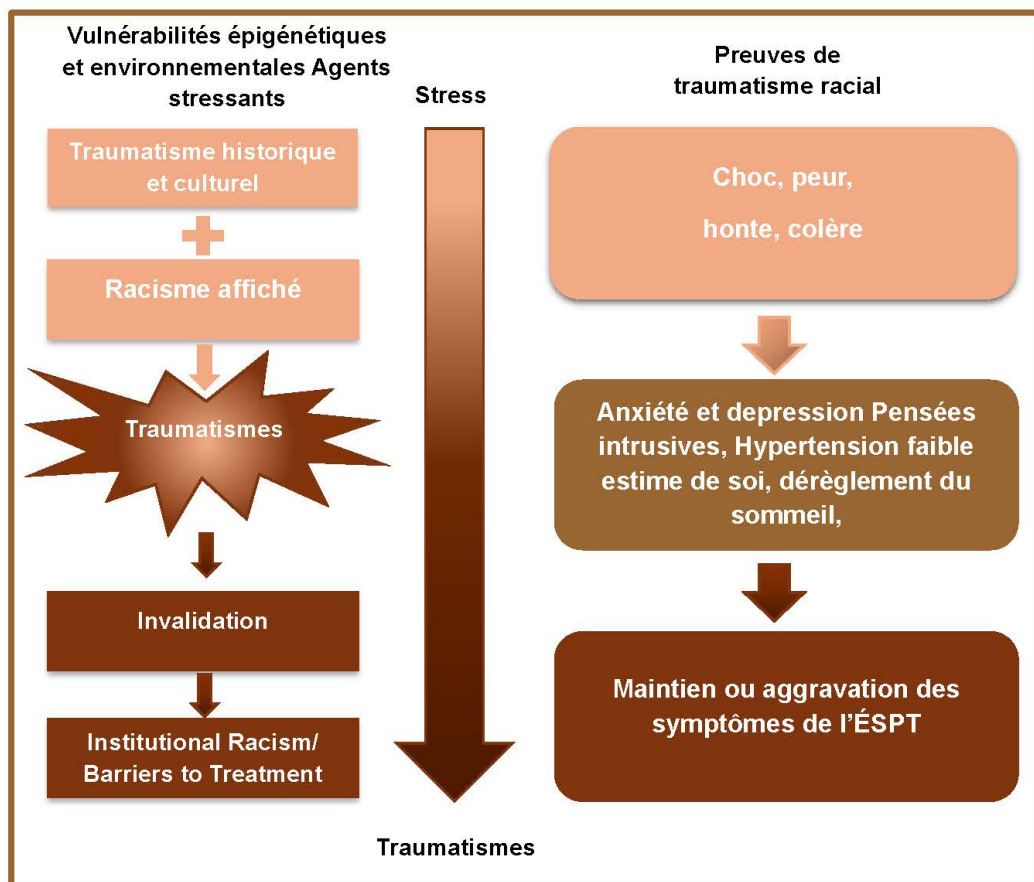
Vulnérabilités épigénétiques et environnementales Agents stressants

Traumatisme historique et culturel

Racisme affiché

Traumatismes

Invalidation

Institutional Racism/ Barriers to Treatment

Stress

Traumatismes

Preuves de traumatisme racial

Choc, peur,

honte, colère

Anxiété et depression Pensées intrusives, Hypertension faible estime de soi, dérèglement du sommeil,

Maintien ou aggravation des symptômes de l'ÉSPT